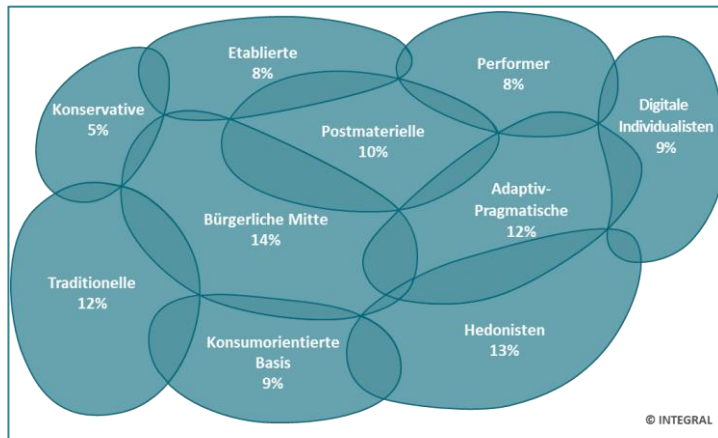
Etablierte
8%

Performer
8%

Konservative
5%

Postmaterielle
10%

Digitale
Individualisten
9%

Adaptiv-
Pragmatische
12%

Bürgerliche Mitte
14%

Traditionelle
12%

Konsumorientierte
Basis
9%

Hedonisten
13%

© INTEGRAL